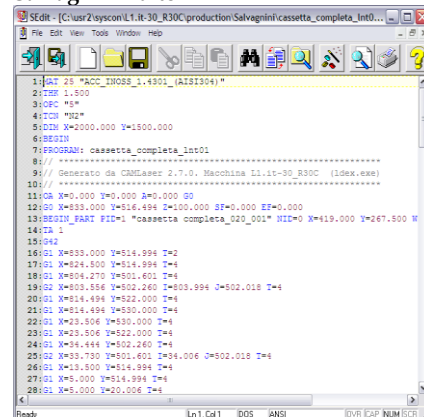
SEdit - [C:\usr2\syscon\L1.it-30_R30C\production\Salvagnini\cassetta_completa_lnt0...

File Edit View Tools Window Help

1:MAT 25 "ACC_INOSS_1.4301_(AISI304)"
2:THK 1.500
3:OPC "5"
4:TCN "N2"
5:DIM X=2000.000 Y=1500.000
6:BEGIN
7:PROGRAM: cassetta_completa_lnt01
8:// ************************************************************
9:// Generato da CAMLaser 2.7.0. Macchina L1.it-30_R30C (ldex.exe)
10:// ************************************************************
11:G0 X=0.000 Y=0.000 A=0.000 G0
12:G0 X=833.000 Y=516.494 SF=100.000 SF=0.000 EF=0.000
13:BEGIN_PART PID=1 "cassetta completa_020_001" NID=0 X=419.000 Y=267.500 W
14:TA 1
15:G42
16:G1 X=833.000 Y=514.994 T=2
17:G1 X=824.500 Y=514.994 T=4
18:G1 X=804.270 Y=501.601 T=4
19:G2 X=803.556 Y=502.260 I=803.994 J=502.018 T=4
20:G1 X=814.494 Y=522.000 T=4
21:G1 X=814.494 Y=530.000 T=4
22:G1 X=23.506 Y=530.000 T=4
23:G1 X=23.506 Y=522.000 T=4
24:G1 X=34.444 Y=502.260 T=4
25:G2 X=33.730 Y=501.601 I=34.006 J=502.018 T=4
26:G1 X=13.500 Y=514.994 T=4
27:G1 X=5.000 Y=514.994 T=4
28:G1 X=5.000 Y=20.006 T=4

Ready Ln 1,Col 1 DOS ANSI OVR CAP NUM SCR